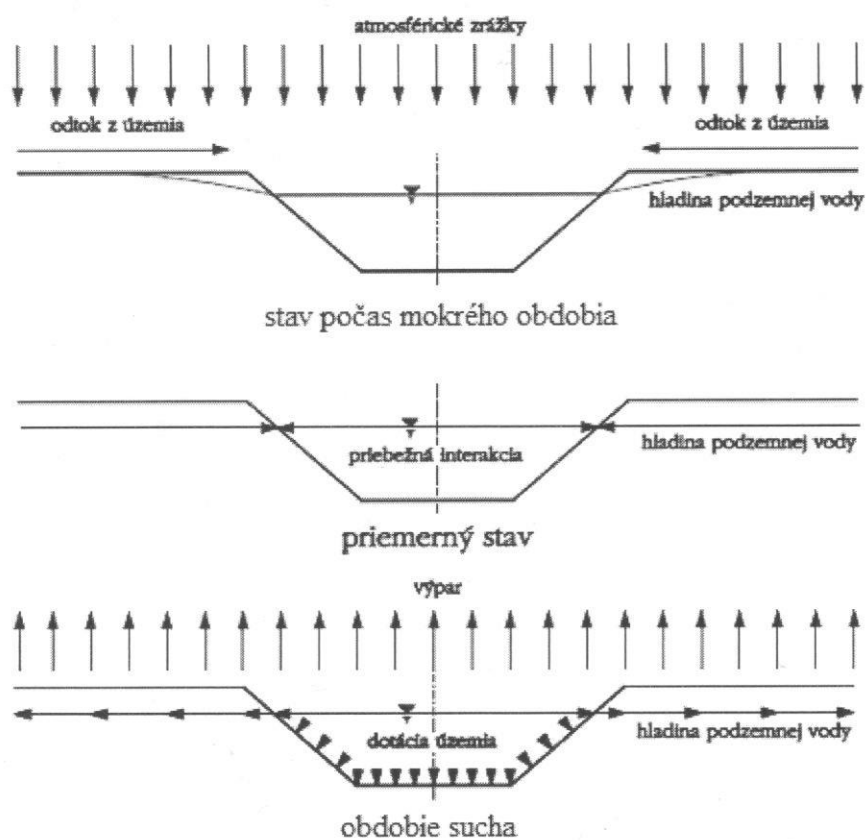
atmosférické zrážky

odtok z územia

odtok z územia

hladina podzemnej vody

stav počas mokrého obdobia

priebežná interakcia

hladina podzemnej vody

priemerný stav

výpar

dotácia územia

hladina podzemnej vody

obdobie sucha